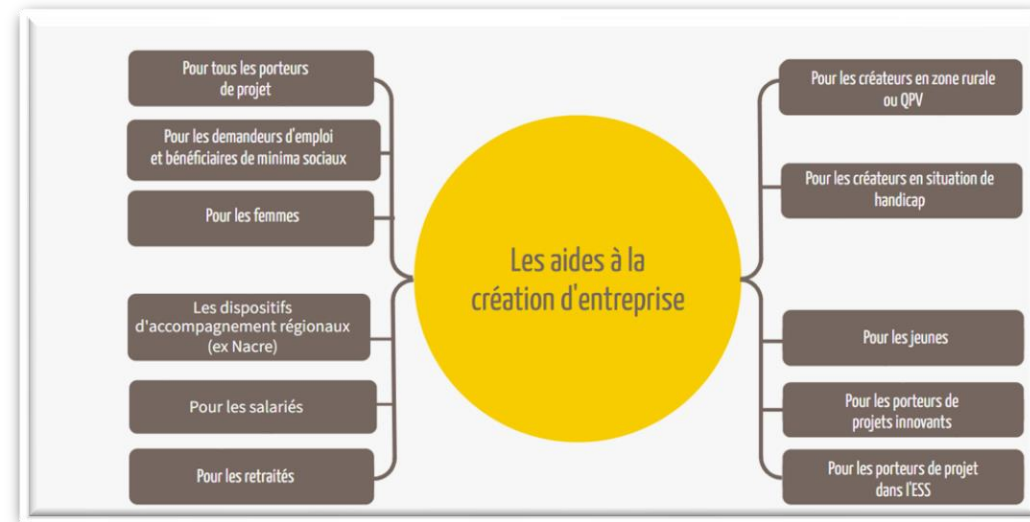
Les aides à la création d'entreprise

Pour tous les porteurs de projet

Pour les demandeurs d'emploi et bénéficiaires de minima sociaux

Pour les femmes

Les dispositifs d'accompagnement régionaux (ex Nacre)

Pour les salariés

Pour les retraités

Pour les créateurs en zone rurale ou QPV

Pour les créateurs en situation de handicap

Pour les jeunes

Pour les porteurs de projets innovants

Pour les porteurs de projet dans l'ESS